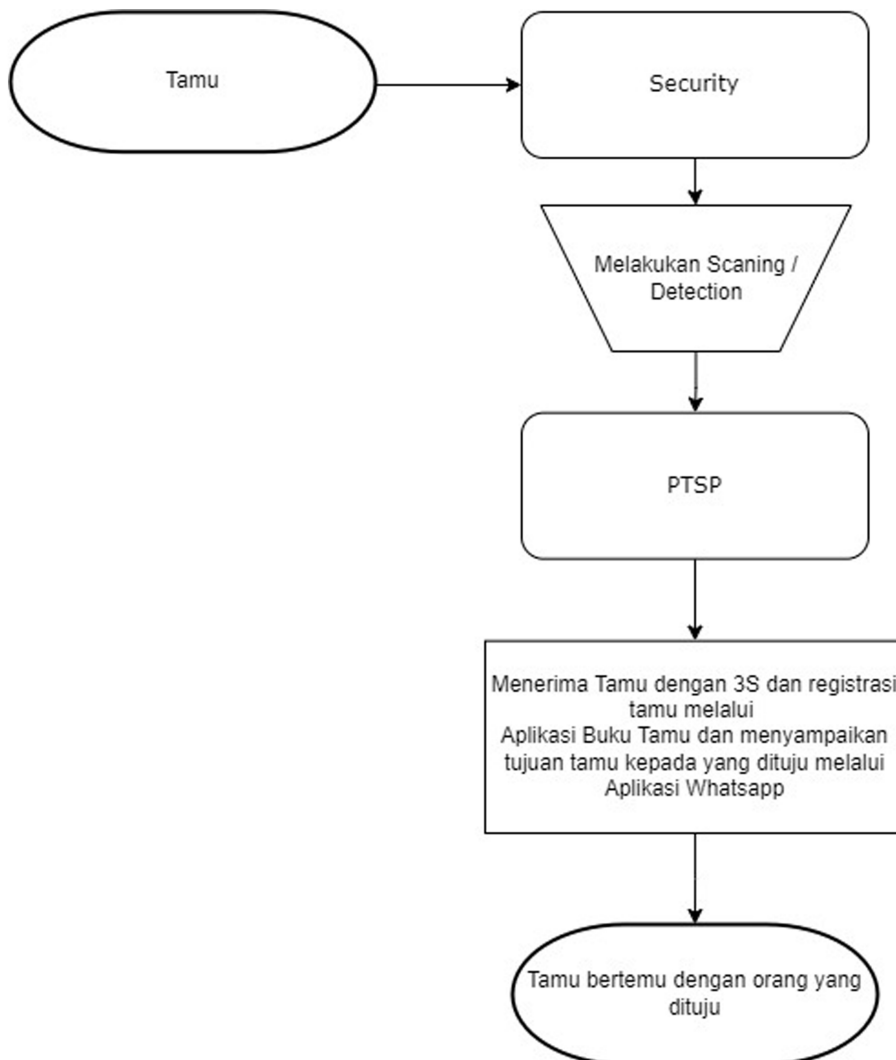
Tamu

Security

Melakukan Scaning / Detection

PTSP

Menerima Tamu dengan 3S dan registrasi tamu melalui
Aplikasi Buku Tamu dan menyampaikan tujuan tamu kepada yang dituju melalui Aplikasi Whatsapp

Tamu bertemu dengan orang yang dituju